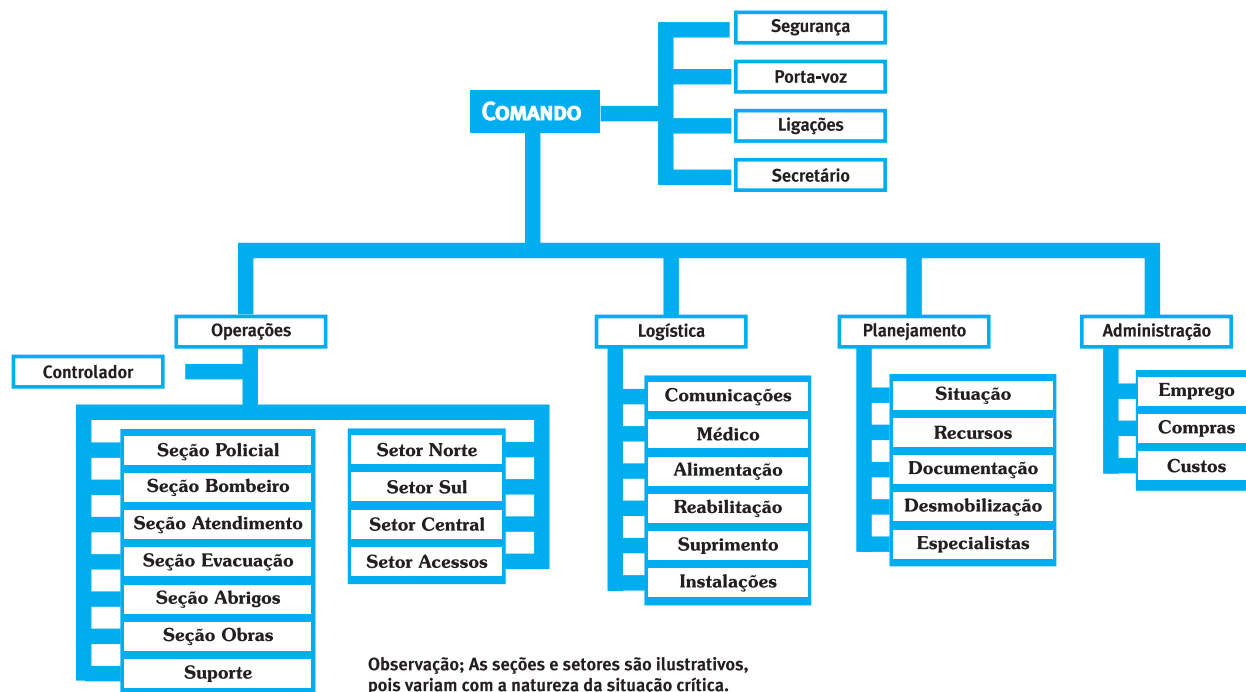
Segurança

Porta-voz

Comando

Ligações

Secretário

Operações

Logística

Planejamento

Administração

Controlador

Seção Policial

Seção Bombeiro

Seção Atendimento

Seção Evacuação

Seção Abrigos

Seção Obras

Suporte

Setor Norte

Setor Sul

Setor Central

Setor Acessos

Comunicações

Médico

Alimentação

Reabilitação

Suprimento

Instalações

Situação

Recursos

Documentação

Desmobilização

Especialistas

Emprego

Compras

Custos

Observação; As seções e setores são ilustrativos, pois variam com a natureza da situação crítica.